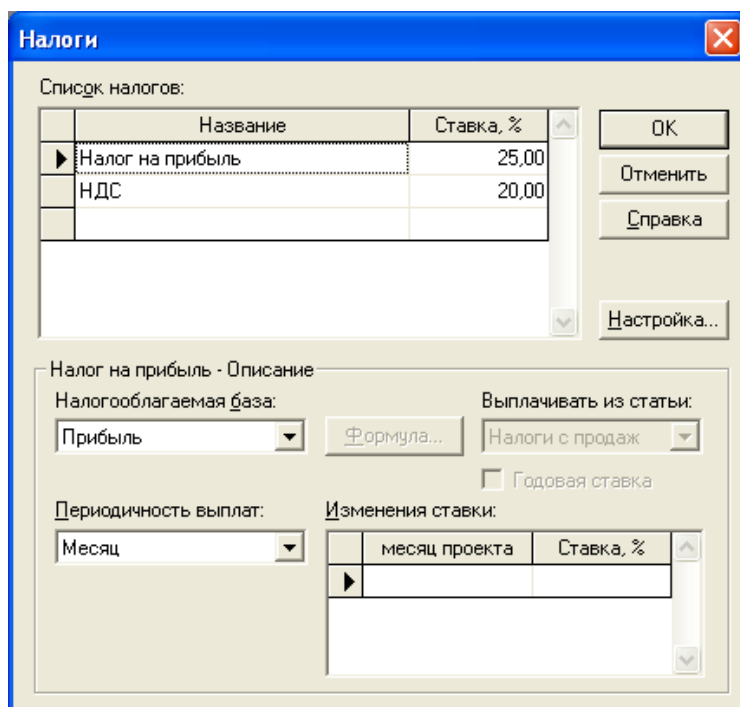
Налоги

Список налогов:

| Название | Ставка, % |
|---|---|
| Налог на прибыль | 25,00 |
| НДС | 20,00 |
| | |

OK

Отменить

Справка

Настройка...

Налог на прибыль - Описание

Налогооблагаемая база:

Прибыль

Формула...

Выплачивать из статьи:

Налоги с продаж

Годовая ставка

Периодичность выплат:

Месяц

Изменения ставки:

| месяц проекта | Ставка, % |
|---|---|
| | |